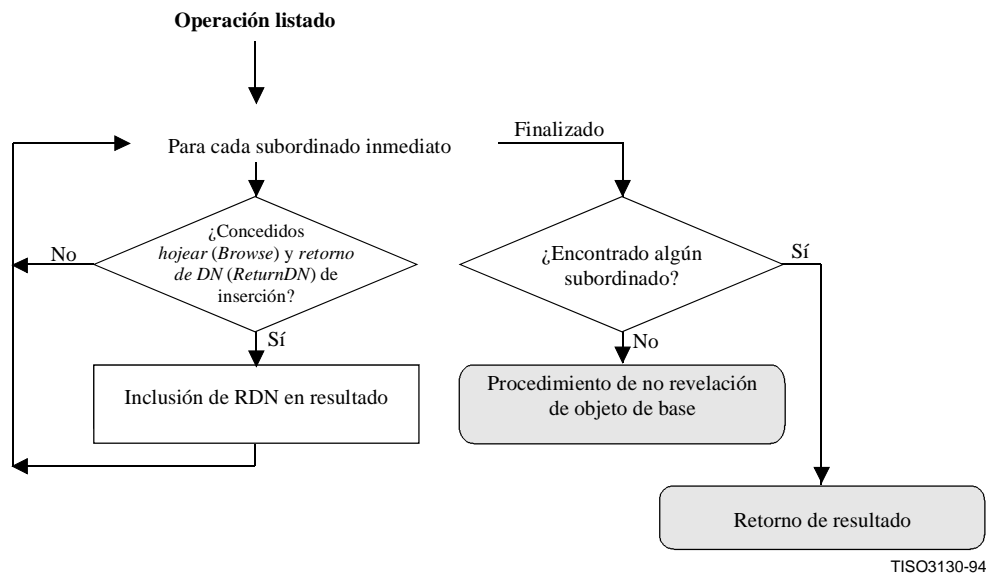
**Operación listado**

Para cada subordinado inmediato

Finalizado

¿Concedidos *hojear* (*Browse*) y *retorno de DN* (*ReturnDN*) de inserción?

No

Sí

Inclusión de RDN en resultado

¿Encontrado algún subordinado?

Sí

No

Procedimiento de no revelación de objeto de base

Retorno de resultado

TISO3130-94